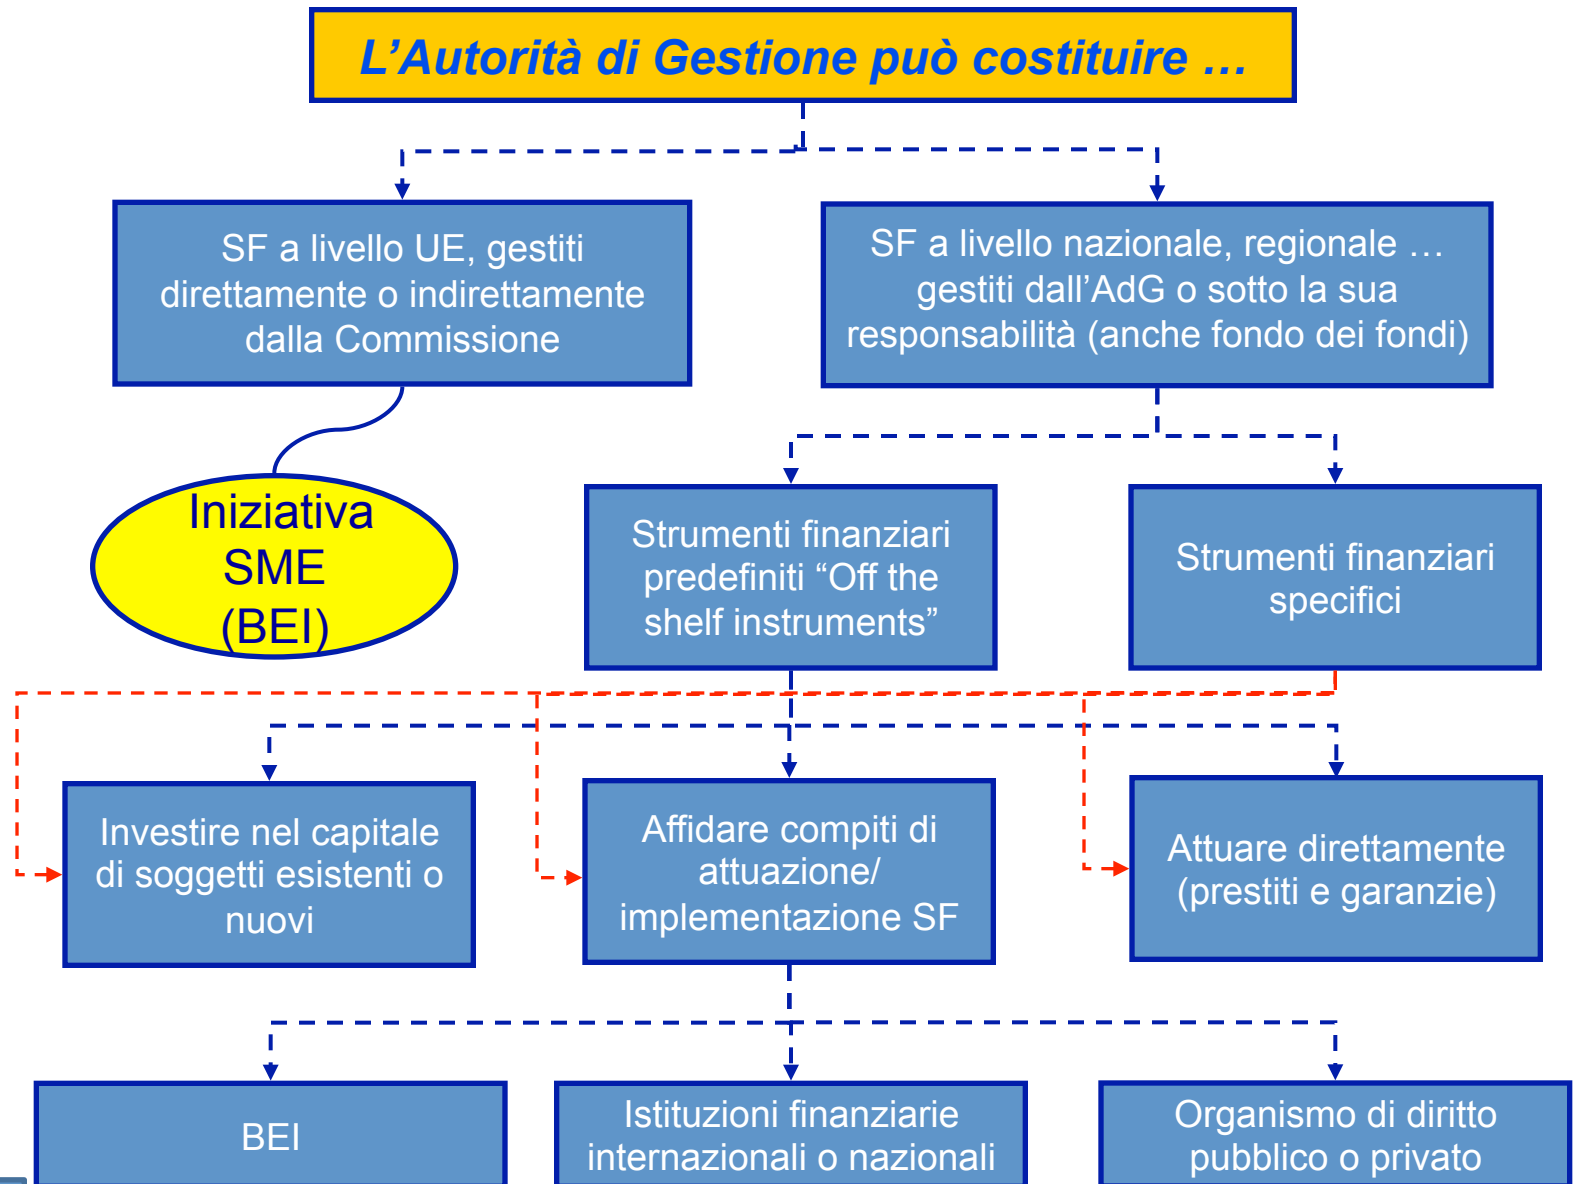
L’Autorità di Gestione può costituire …

SF a livello UE, gestiti direttamente o indirettamente dalla Commissione

SF a livello nazionale, regionale … gestiti dall’AdG o sotto la sua responsabilità (anche fondo dei fondi)

Iniziativa SME (BEI)

Strumenti finanziari predefiniti “Off the shelf instruments”

Strumenti finanziari specifici

Investire nel capitale di soggetti esistenti o nuovi

Affidare compiti di attuazione/ implementazione SF

Attuare direttamente (prestiti e garanzie)

BEI

Istituzioni finanziarie internazionali o nazionali

Organismo di diritto pubblico o privato